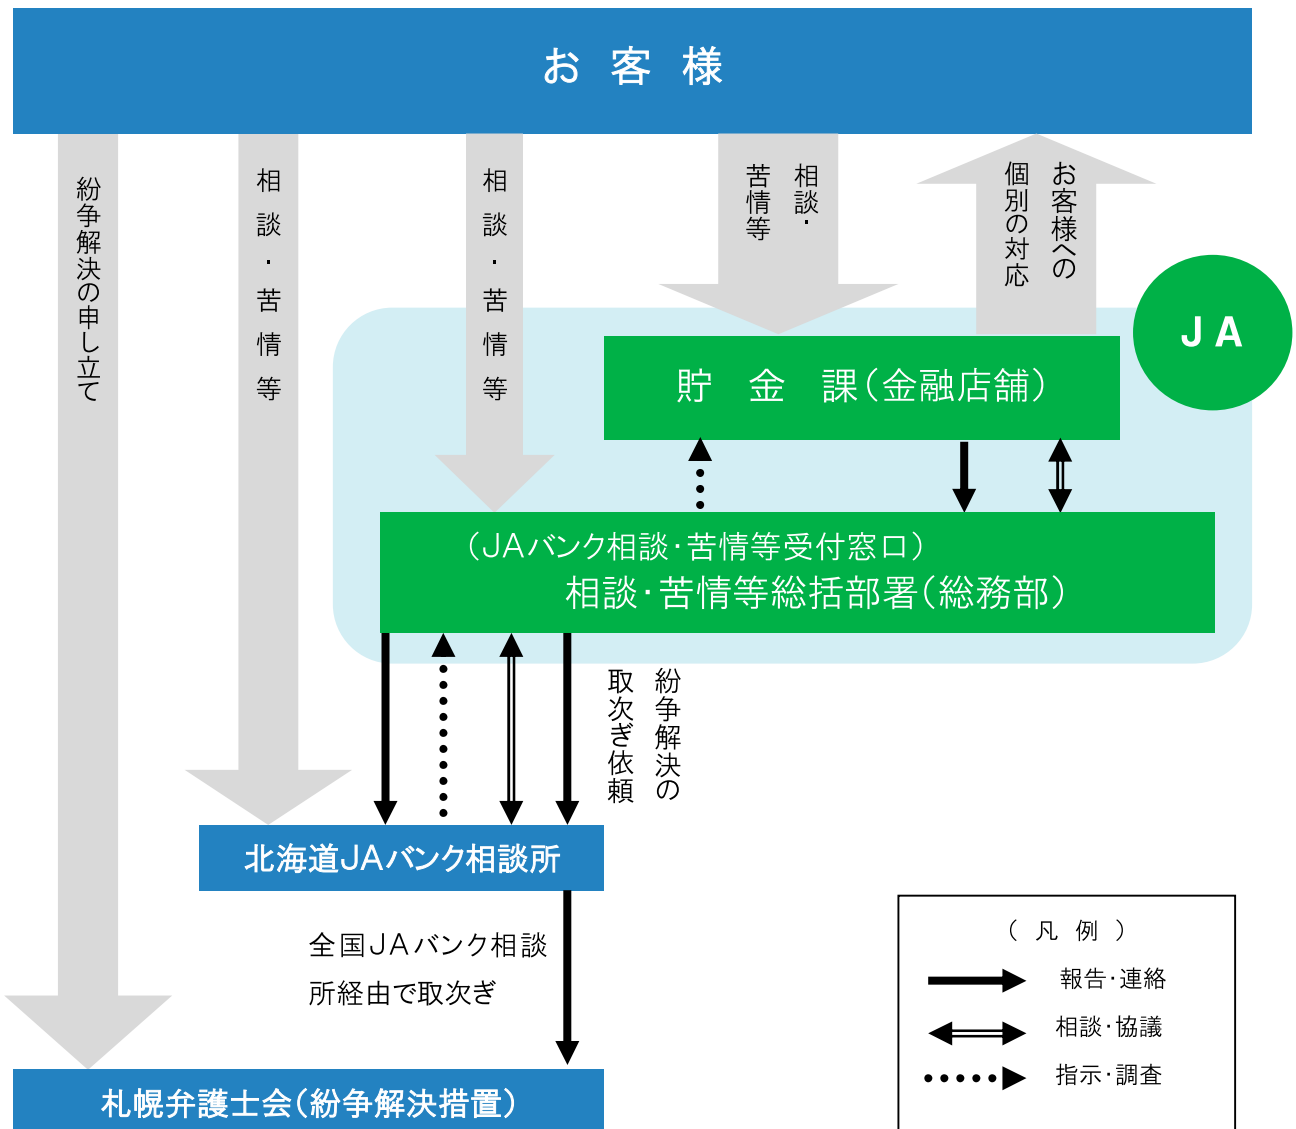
お 客 様

紛争解決の申し立て

相談・苦情等

相談・苦情等

相談・苦情等

お客様への個別の対応

J A

貯 金 課（金融店舗）

（JAバンク相談･苦情等受付窓口）
相談･苦情等総括部署（総務部）

紛争解決の取次ぎ依頼

北海道JAバンク相談所

全国JAバンク相談所経由で取次ぎ

札幌弁護士会（紛争解決措置）

（ 凡 例 ）
報告･連絡
相談･協議
指示･調査